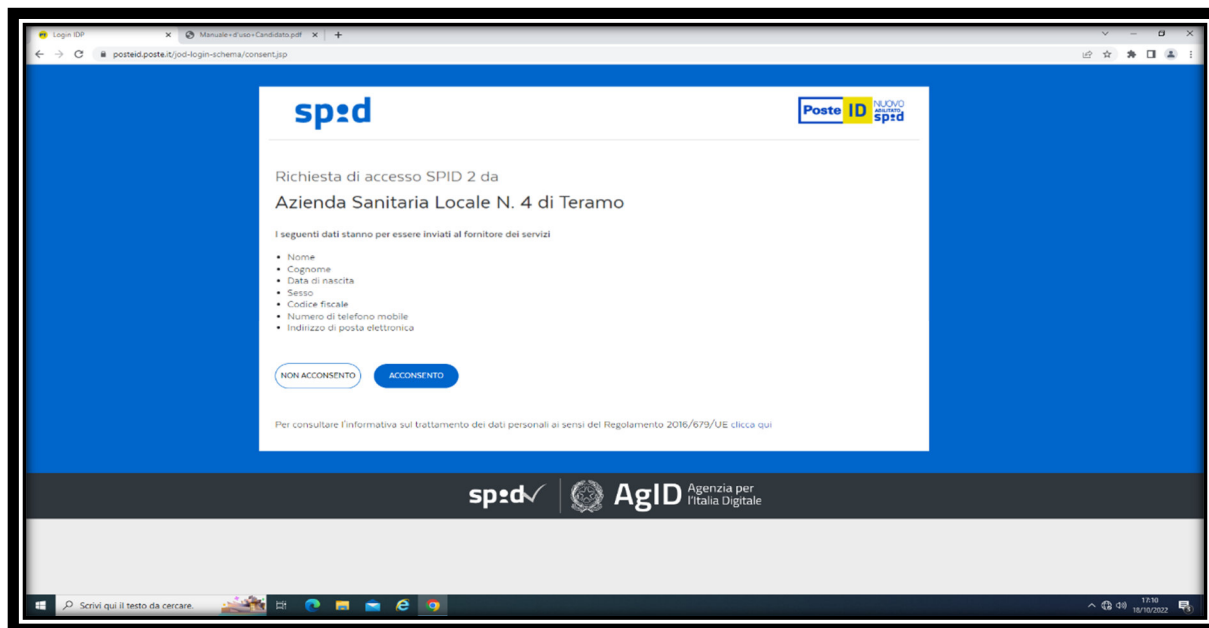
Login IDP
Manuale+d'uso+Candidato.pdf

posteid.poste.it/jod-login-schema/consent.jsp

spid

Poste ID NUOVO ABILITATO spid

Richiesta di accesso SPID 2 da

Azienda Sanitaria Locale N. 4 di Teramo

I seguenti dati stanno per essere inviati al fornitore dei servizi

- Nome
- Cognome
- Data di nascita
- Sesso
- Codice fiscale
- Numero di telefono mobile
- Indirizzo di posta elettronica

NON ACCONSENTO

ACCONSENTO

Per consultare l'informativa sul trattamento dei dati personali ai sensi del Regolamento 2016/679/UE clicca qui

spid

AgID Agenzia per l'Italia Digitale

Scrivi qui il testo da cercare.

17:10
18/10/2022